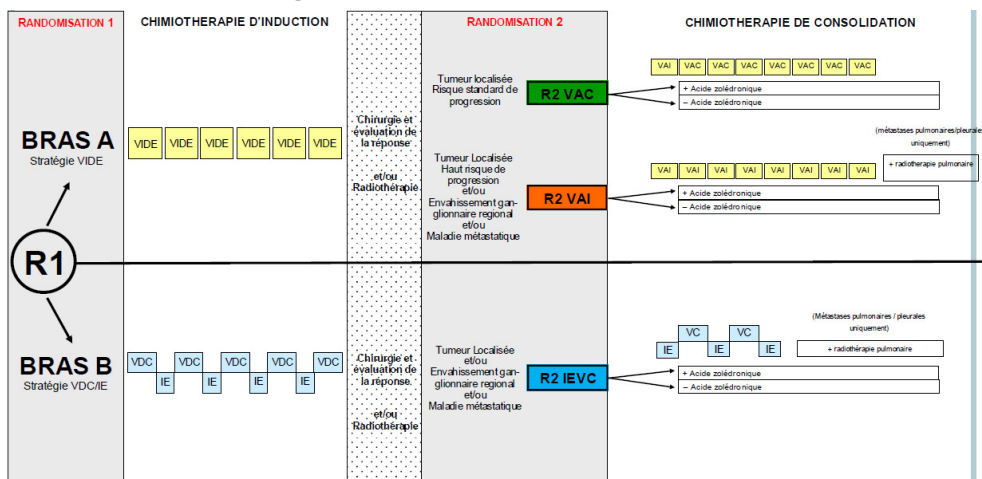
RANDOMISATION 1

CHIMIOTHERAPIE D'INDUCTION

RANDOMISATION 2

CHIMIOTHERAPIE DE CONSOLIDATION

BRAS A
Stratégie VIDE

VIDE VIDE VIDE VIDE VIDE VIDE

Chirurgie et évaluation de la réponse

et/ou

Radiothérapie

Tumeur localisée
Risque standard de progression

R2 VAC

VAI VAC VAC VAC VAC VAC VAC VAC VAC

+ Acide zolédronique
– Acide zolédronique

(métastases pulmonaires/pleurales uniquement)

Tumeur Localisée
Haut risque de progression
et/ou
Envahissement ganglionnaire regional
et/ou
Maladie métastatique

R2 VAI

VAI VAI VAI VAI VAI VAI VAI VAI VAI

+ radiothérapie pulmonaire

+ Acide zolédronique
– Acide zolédronique

R1

BRAS B
Stratégie VDC/IE

VDC IE VDC IE VDC IE VDC IE VDC

Chirurgie et évaluation de la réponse

et/ou

Radiothérapie

Tumeur Localisée
et/ou
Envahissement ganglionnaire regional
et/ou
Maladie métastatique

R2 IEVC

IE VC IE VC IE

(Métastases pulmonaires / pleurales uniquement)

+ radiothérapie pulmonaire

+ Acide zolédronique
– Acide zolédronique